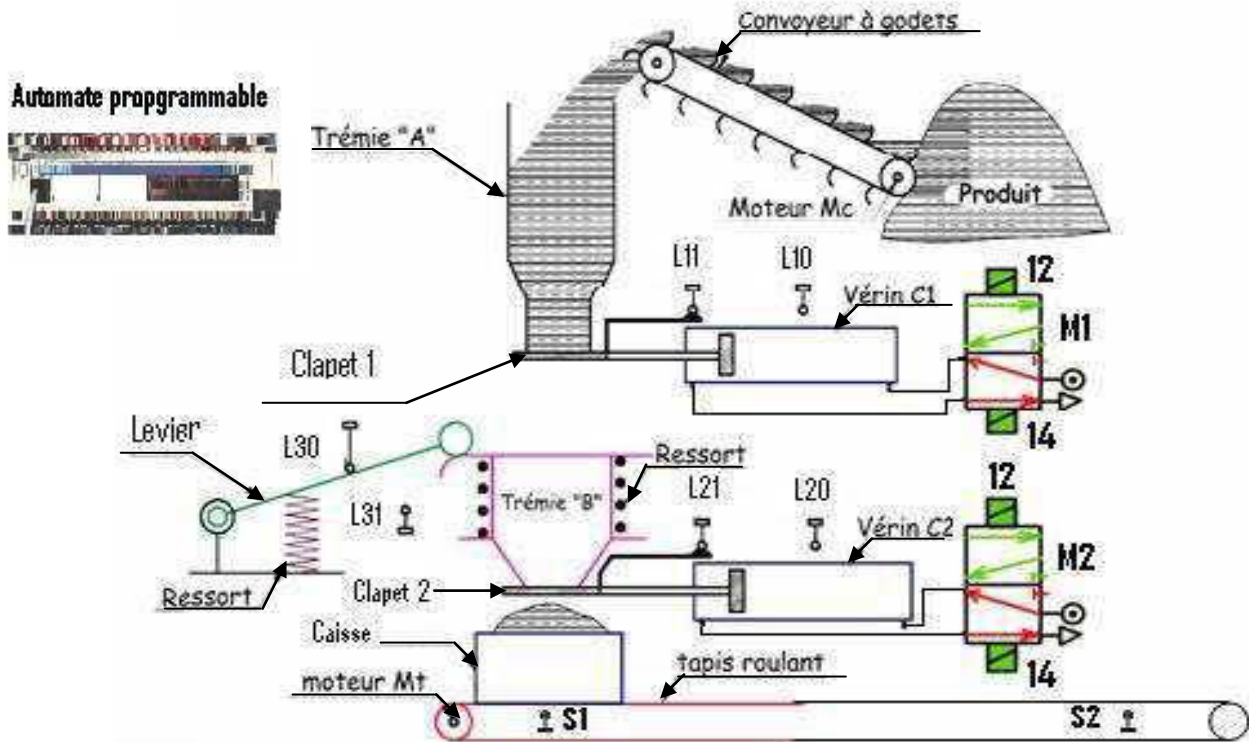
Automate propgrammable

Convoyeur à godets

Trémie "A"

Moteur Mc

Produit

L11

L10

Vérin C1

12

M1

14

Clapet 1

Levier

L30

Ressort

Trémie "B"

L21

L20

L31

Vérin C2

12

M2

14

Ressort

Clapet 2

Caisse

tapis roulant

moteur Mt

S1

S2